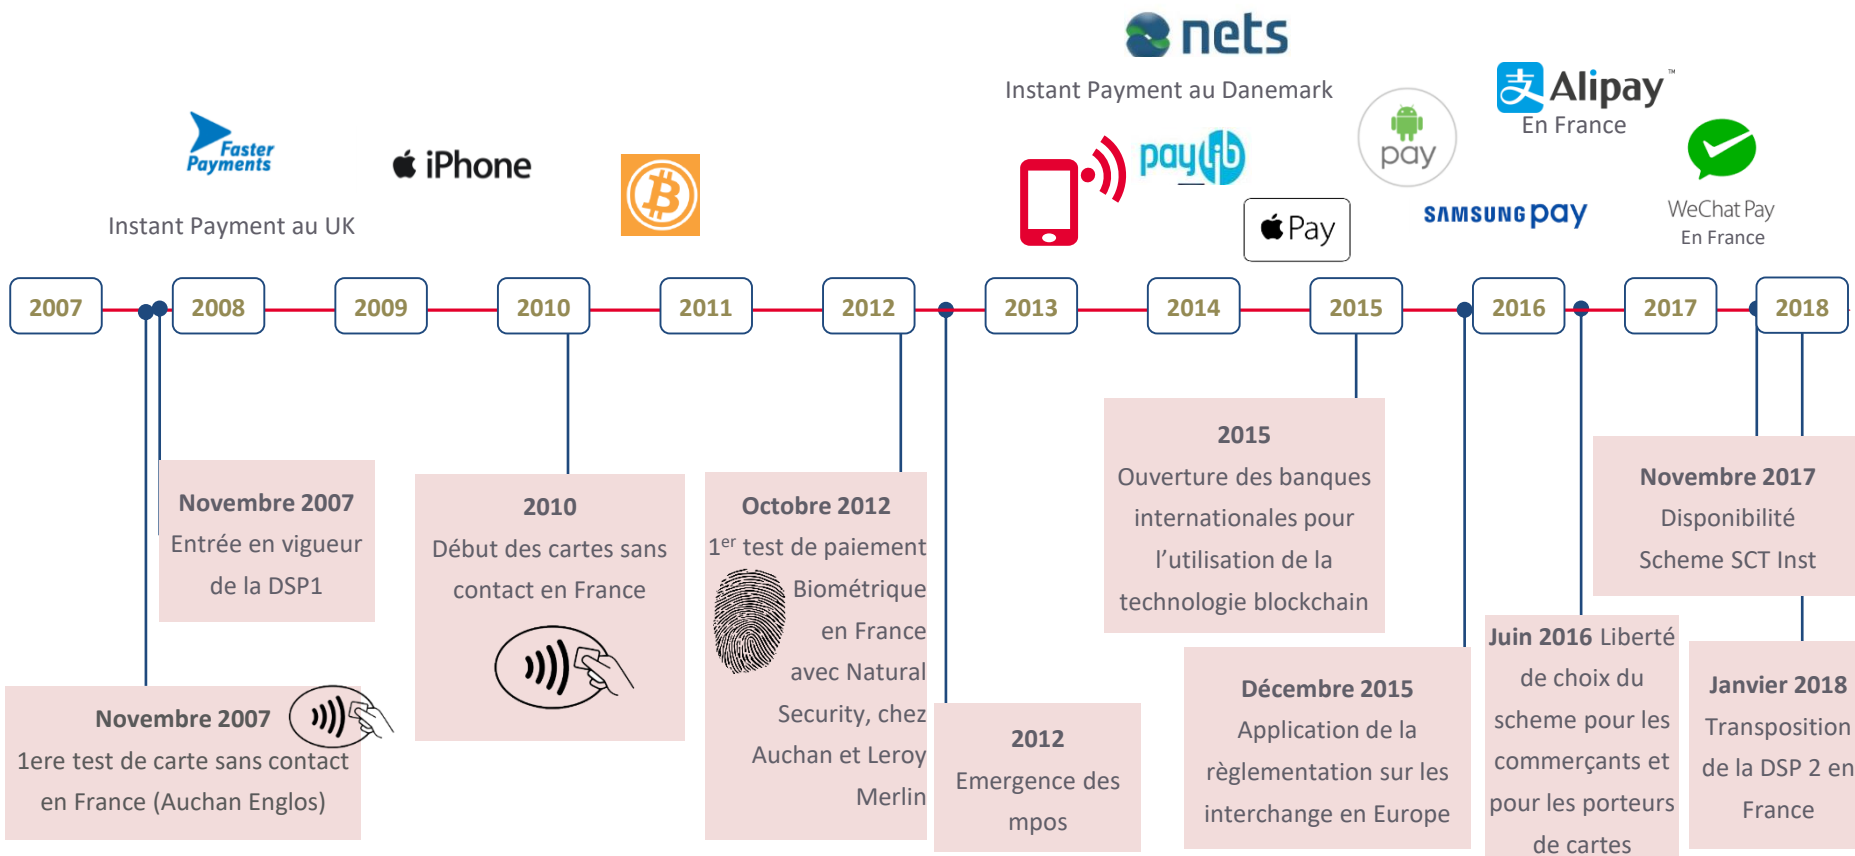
nets

Instant Payment au Danemark

Alipay

En France

Faster Payments

iPhone

Instant Payment au UK

paylib

pay

Pay

SAMSUNG pay

WeChat Pay

En France

2007

2008

2009

2010

2011

2012

2013

2014

2015

2016

2017

2018

Novembre 2007

Entrée en vigueur de la DSP1

2010

Début des cartes sans contact en France

Octobre 2012

$1^{er}$ test de paiement Biométrique en France avec Natural Security, chez Auchan et Leroy Merlin

2015

Ouverture des banques internationales pour l'utilisation de la technologie blockchain

Novembre 2017

Disponibilité Scheme SCT Inst

Novembre 2007

1ere test de carte sans contact en France (Auchan Englos)

2012

Emergence des mpos

Décembre 2015

Application de la règlementation sur les interchange en Europe

Juin 2016 Liberté de choix du scheme pour les commerçants et pour les porteurs de cartes

Janvier 2018

Transposition de la DSP 2 en France